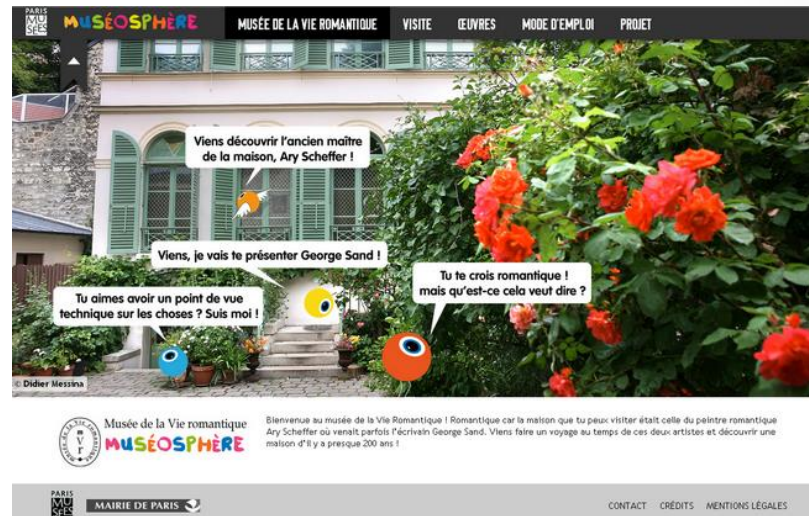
PARIS MUSÉES MUSÉOSPHÈRE

MUSÉE DE LA VIE ROMANTIQUE VISITE ŒUVRES MODE D'EMPLOI PROJET

Viens découvrir l'ancien maître de la maison, Ary Scheffer !

Viens, je vais te présenter George Sand !

Tu aimes avoir un point de vue technique sur les choses ? Suis moi !

Tu te crois romantique ! mais qu'est-ce cela veut dire ?

© Didier Messina

Musée de la Vie romantique MUSÉOSPHÈRE

Bienvenue au musée de la Vie Romantique ! Romantique car la maison que tu peux visiter était celle du peintre romantique Ary Scheffer où venait parfois l'écrivain George Sand. Viens faire un voyage au temps de ces deux artistes et découvrir une maison d'il y a presque 200 ans !

PARIS MUSÉES MAIRIE DE PARIS

CONTACT CRÉDITS MENTIONS LÉGALES